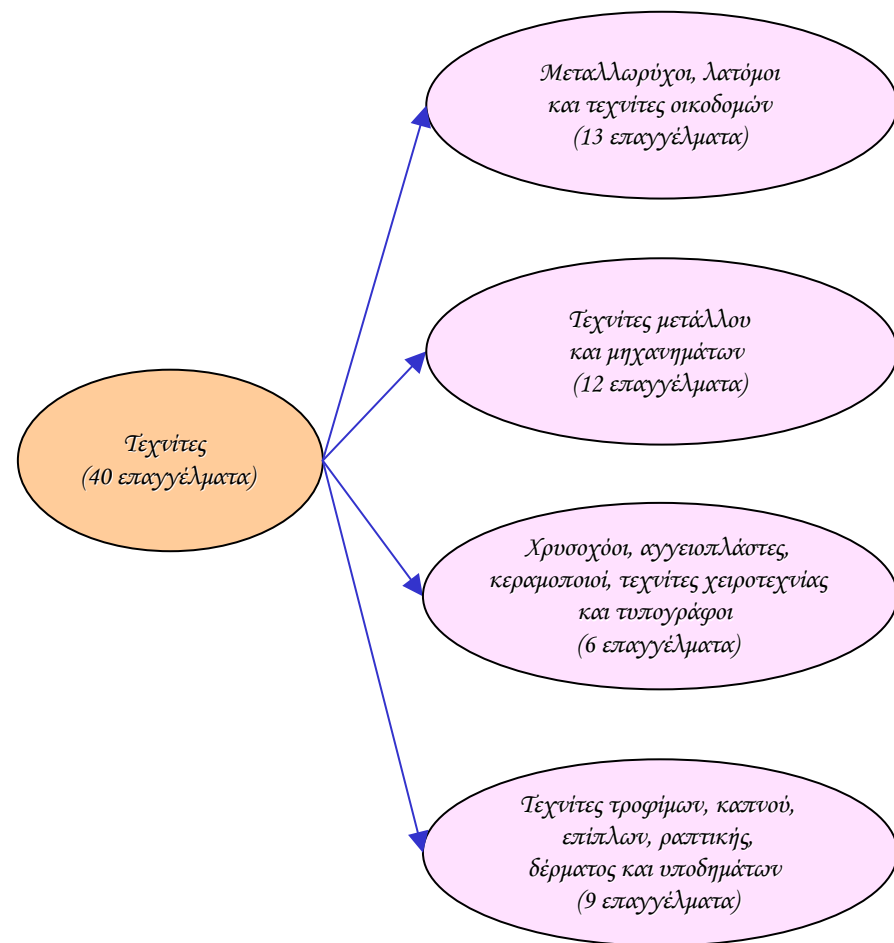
Τεχνίτες
(40 επαγγέλματα)

Μεταλλωρύχοι, λατόμοι
και τεχνίτες οικοδομών
(13 επαγγέλματα)

Τεχνίτες μετάλλου
και μηχανημάτων
(12 επαγγέλματα)

Χρυσοχόοι, αγγειοπλάστες,
κεραμοποιοί, τεχνίτες χειροτεχνίας
και τυπογράφοι
(6 επαγγέλματα)

Τεχνίτες τροφίμων, καπνού,
επίπλων, ραπτικής,
δέρματος και υποδημάτων
(9 επαγγέλματα)